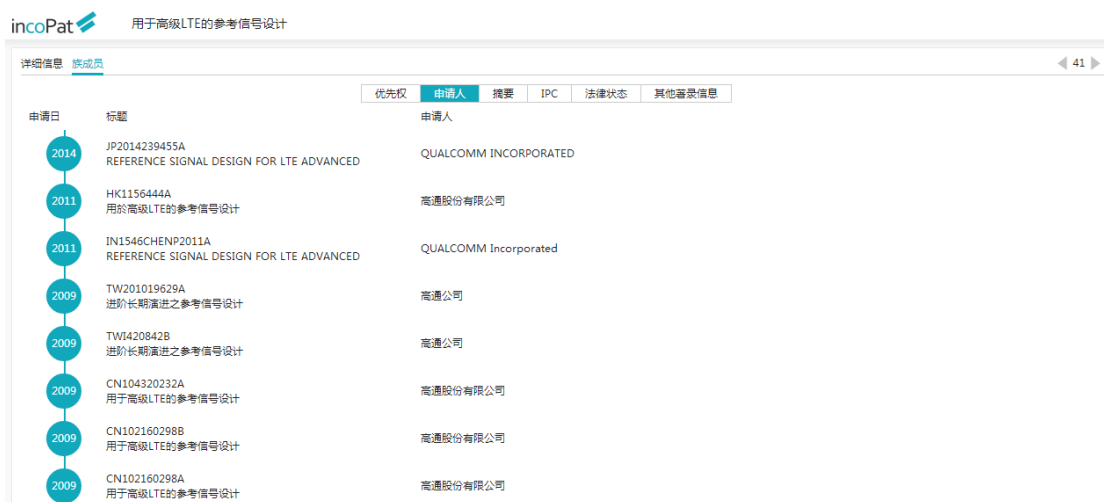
incoPat 用于高级LTE的参考信号设计

详细信息 族成员

41

优先权 申请人 摘要 IPC 法律状态 其他著录信息

| 申请日 | 标题 | 申请人 |
|---|---|---|
| 2014 | JP2014239455A REFERENCE SIGNAL DESIGN FOR LTE ADVANCED | QUALCOMM INCORPORATED |
| 2011 | HK1156444A 用於高级LTE的参考信号设计 | 高通股份有限公司 |
| 2011 | IN1546CHENP2011A REFERENCE SIGNAL DESIGN FOR LTE ADVANCED | QUALCOMM Incorporated |
| 2009 | TW201019629A 进阶长期演进之参考信号设计 | 高通公司 |
| 2009 | TWI420842B 进阶长期演进之参考信号设计 | 高通公司 |
| 2009 | CN104320232A 用于高级LTE的参考信号设计 | 高通股份有限公司 |
| 2009 | CN102160298B 用于高级LTE的参考信号设计 | 高通股份有限公司 |
| 2009 | CN102160298A 用于高级LTE的参考信号设计 | 高通股份有限公司 |